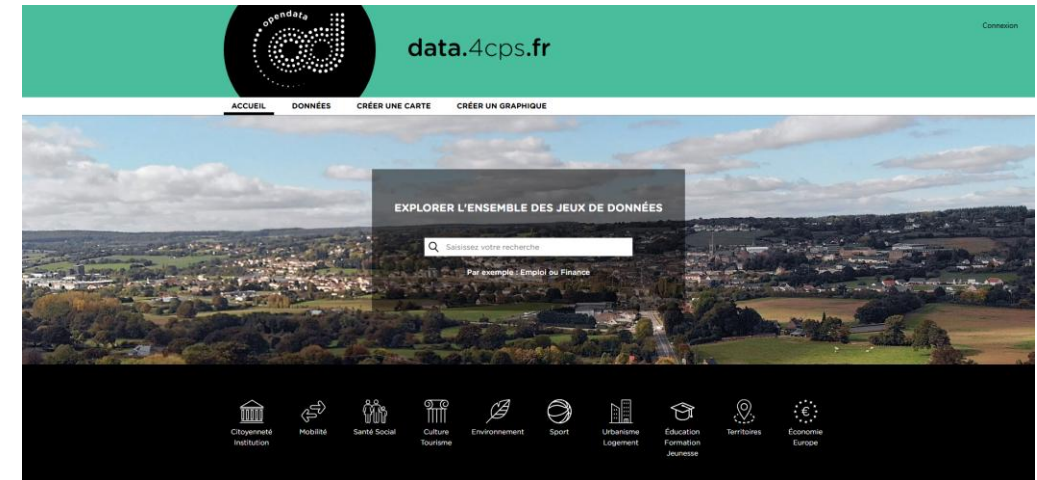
opendata

data.4cps.fr

Connexion

ACCUEIL DONNÉES CRÉER UNE CARTE CRÉER UN GRAPHIQUE

EXPLORER L'ENSEMBLE DES JEUX DE DONNÉES

Saisissez votre recherche

Par exemple : Emploi ou Finance

Citoyenneté Institution

Mobilité

Santé Social

Culture Tourisme

Environnement

Sport

Urbanisme Logement

Éducation Formation Jeunesse

Territoires

Économie Europe